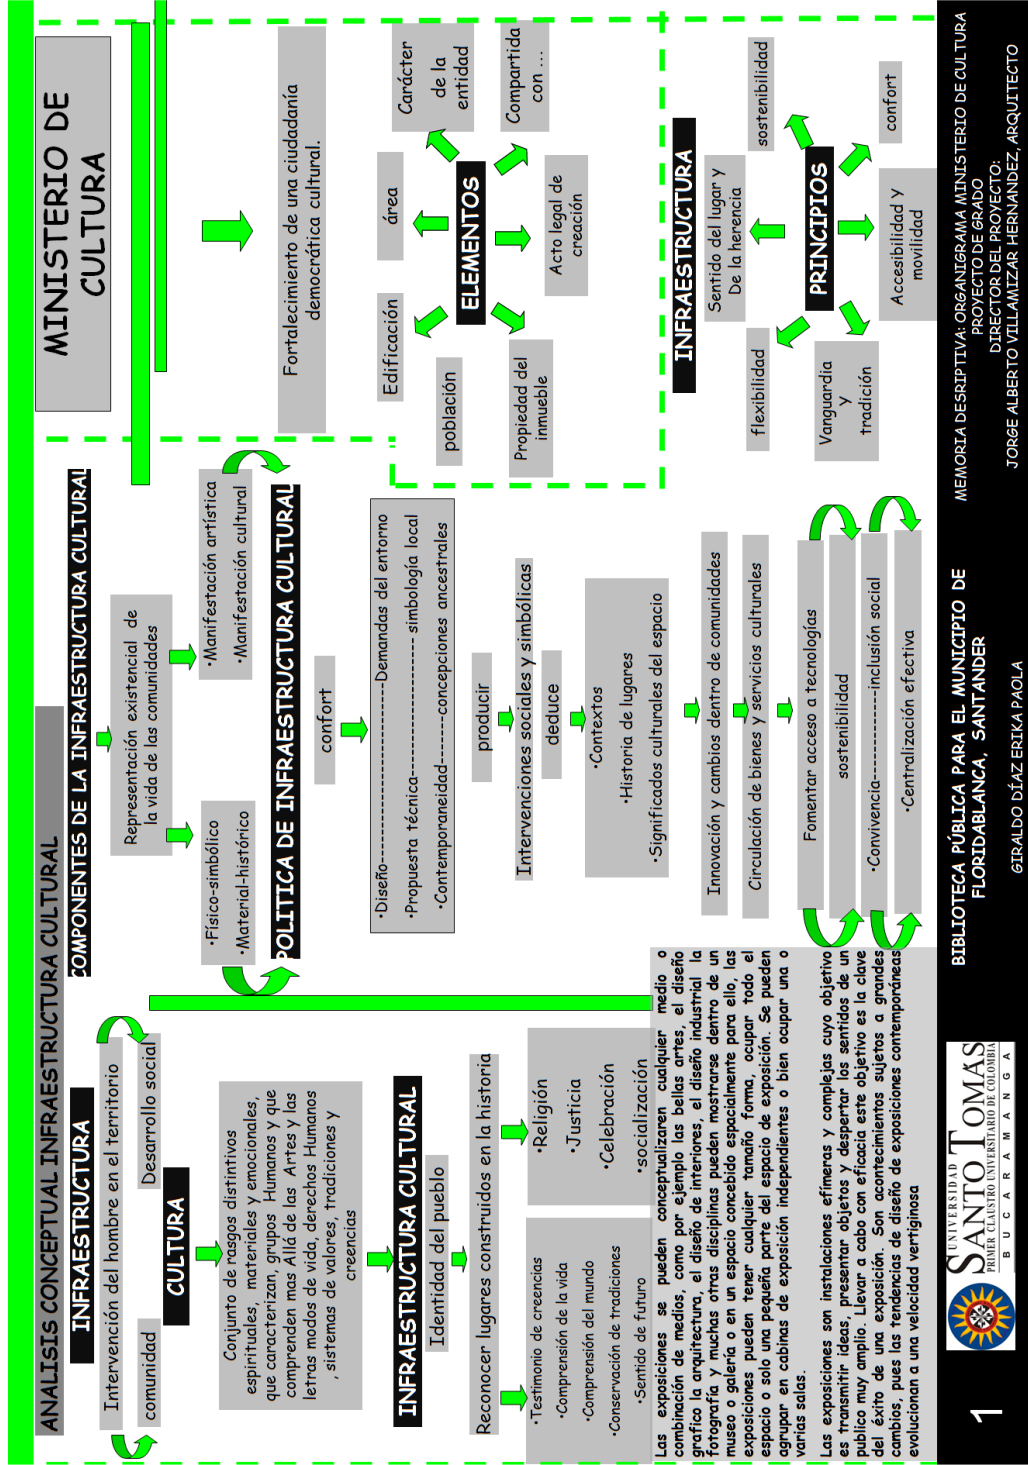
MINISTERIO DE CULTURA

Fortalecimiento de una ciudadanía democrática cultural.

Carácter de la entidad

Compartida con ...

área

Acto legal de creación

ELEMENTOS

Edificación

población

Propiedad del inmueble

INFRAESTRUCTURA

sostenibilidad

Sentido del lugar y De la herencia

PRINCIPIOS

confort

Accesibilidad y movilidad

flexibilidad

Vanguardia y tradición

ANALISIS CONCEPTUAL INFRAESTRUCTURA CULTURAL

COMPONENTES DE LA INFRAESTRUCTURA CULTURAL

Representación existencial de la vida de las comunidades

•Manifestación artística
•Manifestación cultural

•Físico-simbólico
•Material-histórico

POLITICA DE INFRAESTRUCTURA CULTURAL

confort

•Diseño-----------------------Demandas del entorno
•Propuesta técnica------------------simbología local
•Contemporaneidad------concepciones ancestrales

producir

Intervenciones sociales y simbólicas

deduce

•Contextos
•Historia de lugares
•Significados culturales del espacio

Innovación y cambios dentro de comunidades

Circulación de bienes y servicios culturales

Fomentar acceso a tecnologías

sostenibilidad

•Convivencia-------------inclusión social

•Centralización efectiva

INFRAESTRUCTURA

Intervención del hombre en el territorio

comunidad

Desarrollo social

CULTURA

Conjunto de rasgos distintivos espirituales, materiales y emocionales, que caracterizan, grupos Humanos y que comprenden mas Allá de las Artes y las letras modos de vida, derechos Humanos, sistemas de valores, tradiciones y creencias

INFRAESTRUCTURA CULTURAL

Identidad del pueblo

Reconocer lugares construidos en la historia

•Testimonio de creencias
•Comprensión de la vida
•Comprensión del mundo
•Conservación de tradiciones
•Sentido de futuro

•Religión
•Justicia
•Celebración
•socialización

Las exposiciones se pueden conceptualizaren cualquier medio o combinación de medios, como por ejemplo las bellas artes, el diseño grafico la arquitectura, el diseño de interiores, el diseño industrial la fotografía y muchas otras disciplinas pueden mostrarse dentro de un museo o galería o en un espacio concebido espacialmente para ello, las exposiciones pueden tener cualquier tamaño forma, ocupar todo el espacio o solo una pequeña parte del espacio de exposición. Se pueden agrupar en cabinas de exposición independientes o bien ocupar una o varias salas.

Las exposiciones son instalaciones efímeras y complejas cuyo objetivo es transmitir ideas, presentar objetos y despertar los sentidos de un publico muy amplio. Llevar a cabo con eficacia este objetivo es la clave del éxito de una exposición. Son acontecimientos sujetos a grandes cambios, pues las tendencias de diseño de exposiciones contemporáneas evolucionan a una velocidad vertiginosa

1

UNIVERSIDAD SANTO TOMÁS PRIMER CLAUSTRO UNIVERSITARIO DE COLOMBIA B U C A R A M A N G A

BIBLIOTECA PÚBLICA PARA EL MUNICIPIO DE FLORIDABLANCA, SANTANDER

GIRALDO DÍAZ ERIKA PAOLA

MEMORIA DESCRIPTIVA: ORGANIGRAMA MINISTERIO DE CULTURA
PROYECTO DE GRADO
DIRECTOR DEL PROYECTO:
JORGE ALBERTO VILLAMIZAR HERNANDEZ, ARQUITECTO